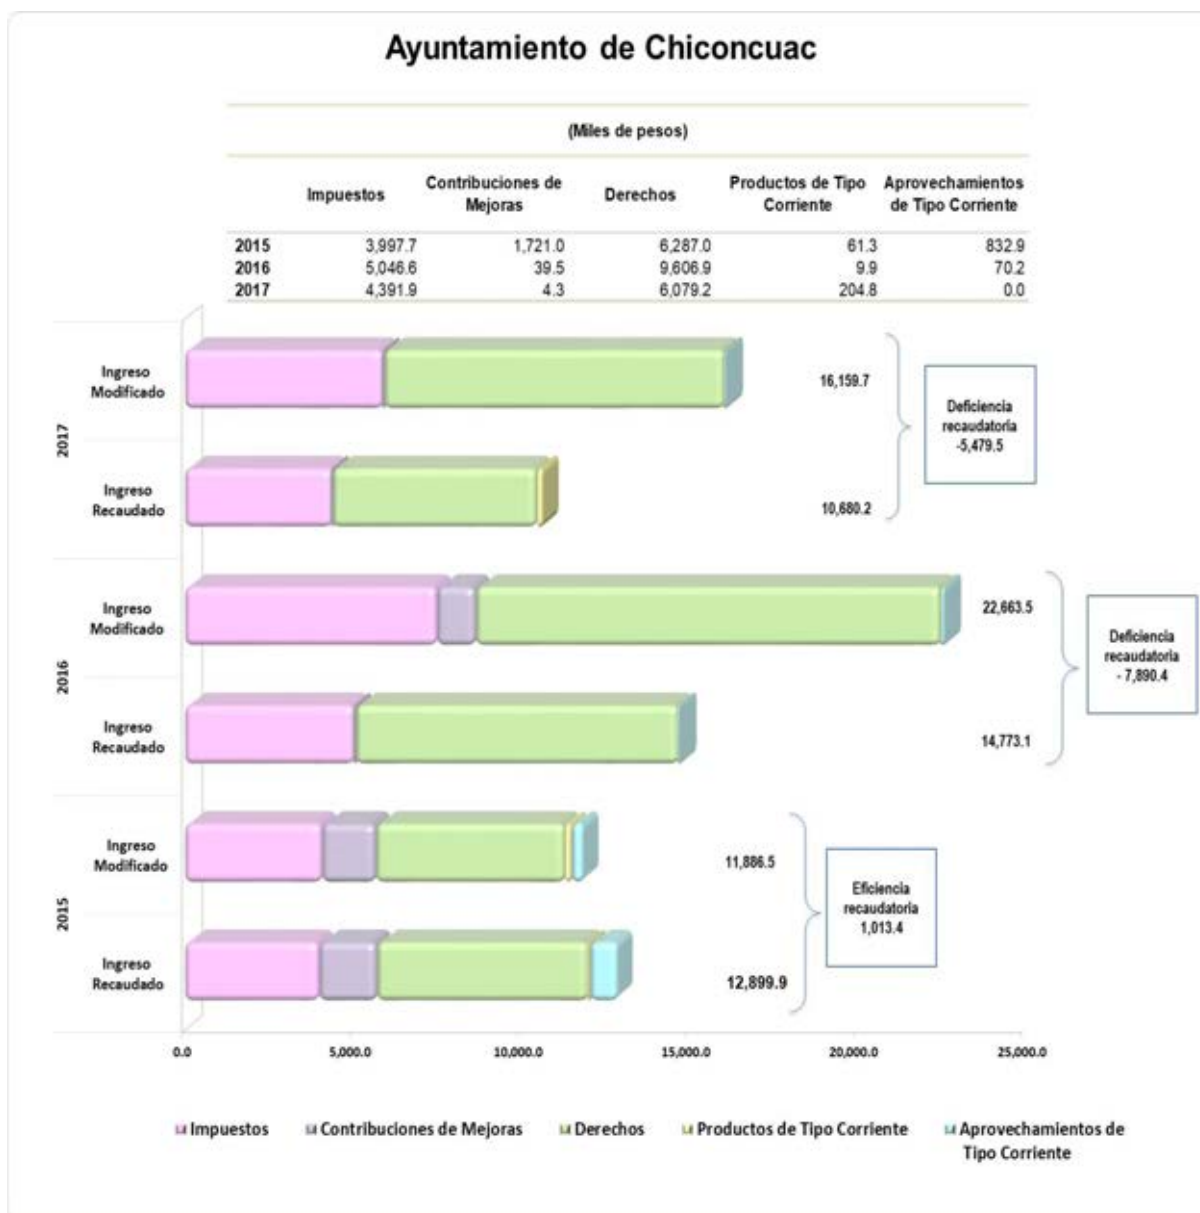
Ayuntamiento de Chiconcuac

(Miles de pesos)

| | Impuestos | Contribuciones de Mejoras | Derechos | Productos de Tipo Corriente | Aprovechamientos de Tipo Corriente |
|---|---|---|---|---|---|
| 2015 | 3,997.7 | 1,721.0 | 6,287.0 | 61.3 | 832.9 |
| 2016 | 5,046.6 | 39.5 | 9,606.9 | 9.9 | 70.2 |
| 2017 | 4,391.9 | 4.3 | 6,079.2 | 204.8 | 0.0 |

2017
Ingreso Modificado
16,159.7
Ingreso Recaudado
10,680.2
Deficiencia recaudatoria -5,479.5

2016
Ingreso Modificado
22,663.5
Ingreso Recaudado
14,773.1
Deficiencia recaudatoria - 7,890.4

2015
Ingreso Modificado
11,886.5
Ingreso Recaudado
12,899.9
Eficiencia recaudatoria 1,013.4

0.0 5,000.0 10,000.0 15,000.0 20,000.0 25,000.0

Impuestos Contribuciones de Mejoras Derechos Productos de Tipo Corriente Aprovechamientos de Tipo Corriente